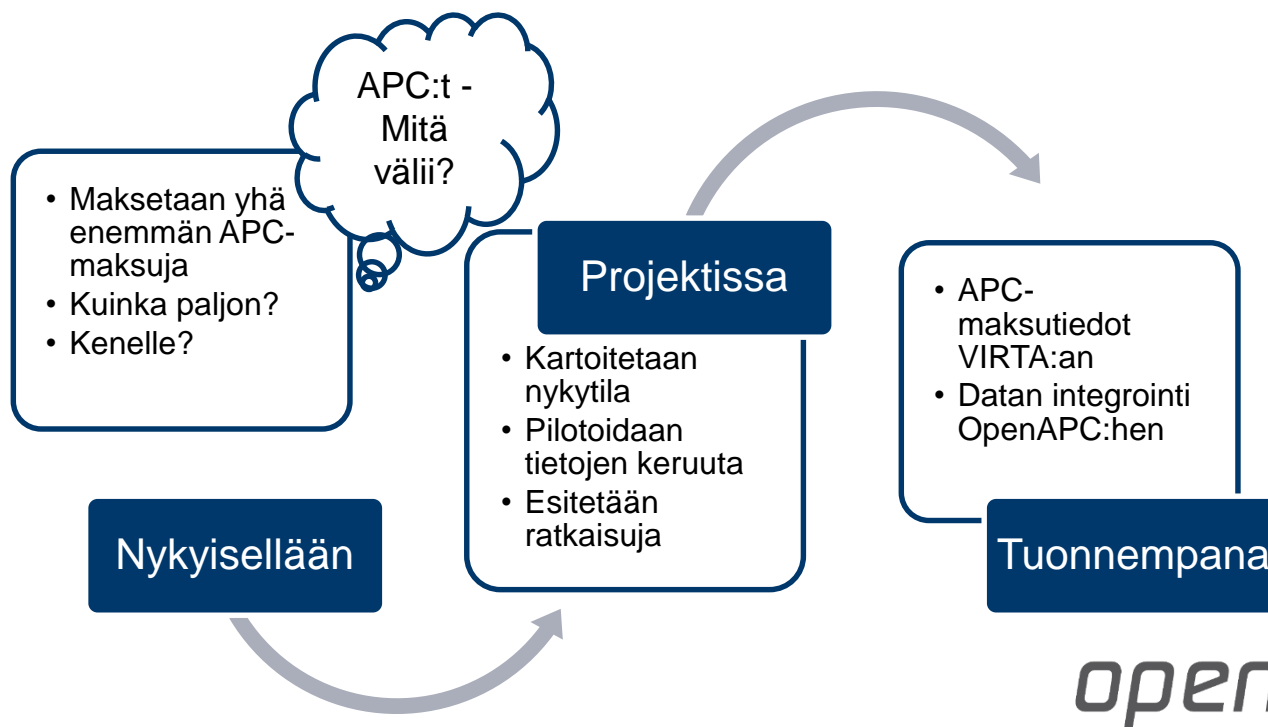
APC:t - Mitä välii?

• Maksetaan yhä enemmän APC-maksuja
• Kuinka paljon?
• Kenelle?

Nykyisellään

Projektissa

• Kartoitetaan nykytila
• Pilotoidaan tietojen keruuta
• Esitetään ratkaisuja

• APC-maksutiedot VIRTA:an
• Datan integrointi OpenAPC:hen

Tuonnempana

open